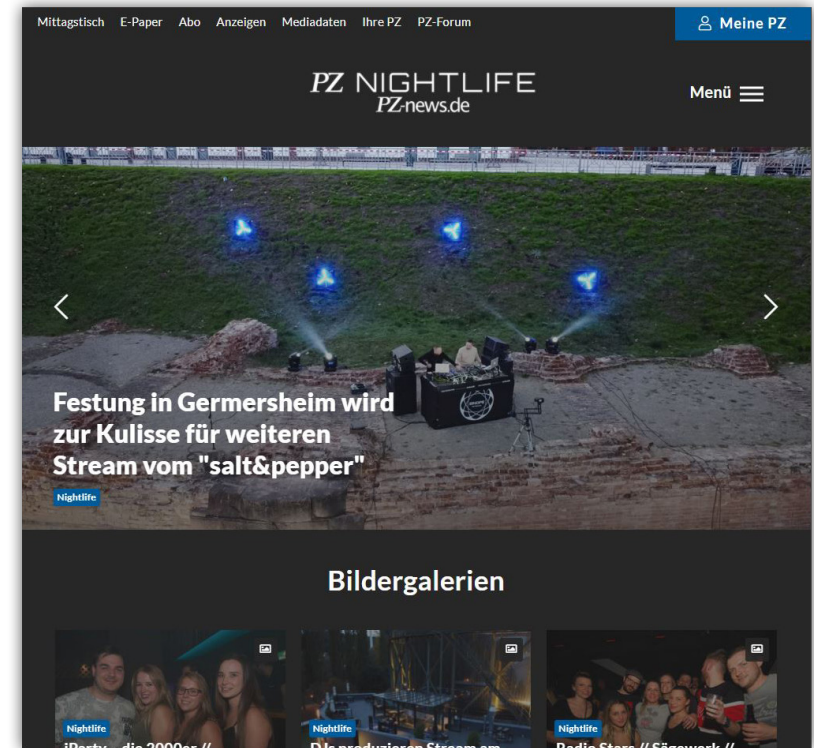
Mittagstisch E-Paper Abo Anzeigen Mediadaten Ihre PZ PZ-Forum

Meine PZ

PZ NIGHTLIFE
PZ-news.de

Menü

Festung in Germersheim wird zur Kulisse für weiteren Stream vom "salt&pepper"

Nightlife

Bildergalerien

Nightlife
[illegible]

Nightlife
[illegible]

Nightlife
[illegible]